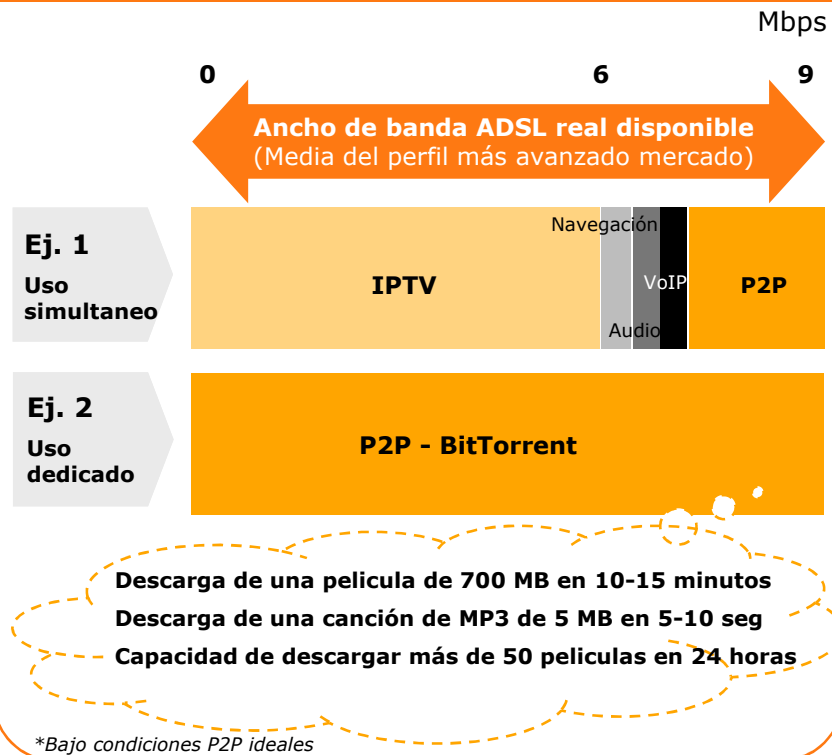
Mbps

0

6

9

Ancho de banda ADSL real disponible
(Media del perfil más avanzado mercado)

Ej. 1
Uso simultaneo

IPTV

Navegación

Audio

VoIP

P2P

Ej. 2
Uso dedicado

P2P - BitTorrent

Descarga de una pelicula de 700 MB en 10-15 minutos
Descarga de una canción de MP3 de 5 MB en 5-10 seg
Capacidad de descargar más de 50 peliculas en 24 horas

*Bajo condiciones P2P ideales